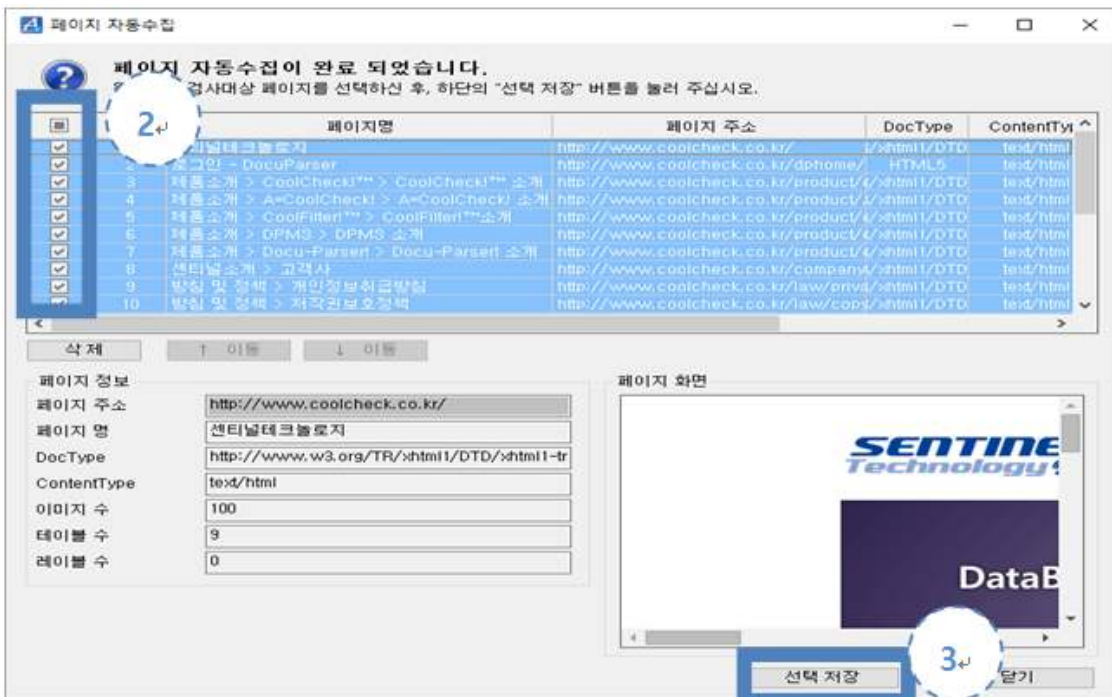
페이지 자동수집

페이지 자동수집이 완료 되었습니다.
검사대상 페이지를 선택하신 후, 하단의 "선택 저장" 버튼을 눌러 주십시오.

2

| | | 페이지명 | 페이지 주소 | DocType | ContentTyp |
|---|---|---|---|---|---|
| ☑ | 1 | 센티널테크놀로지 | http://www.coolcheck.co.kr/ | xhtml1/DTD | text/html |
| ☑ | 2 | 로그인 - DocuParser | http://www.coolcheck.co.kr/dphome/ | HTML5 | text/html |
| ☑ | 3 | 제품소개 > CoolCheck!™ > CoolCheck!™ 소개 | http://www.coolcheck.co.kr/product/ | xhtml1/DTD | text/html |
| ☑ | 4 | 제품소개 > A-CoolCheck! > A-CoolCheck! 소개 | http://www.coolcheck.co.kr/product/ | xhtml1/DTD | text/html |
| ☑ | 5 | 제품소개 > CoolFilter!™ > CoolFilter!™소개 | http://www.coolcheck.co.kr/product/ | xhtml1/DTD | text/html |
| ☑ | 6 | 제품소개 > DPMS > DPMS 소개 | http://www.coolcheck.co.kr/product/ | xhtml1/DTD | text/html |
| ☑ | 7 | 제품소개 > Docu-Parser! > Docu-Parser! 소개 | http://www.coolcheck.co.kr/product/ | xhtml1/DTD | text/html |
| ☑ | 8 | 센티널소개 > 고객사 | http://www.coolcheck.co.kr/company | xhtml1/DTD | text/html |
| ☑ | 9 | 방침 및 정책 > 개인정보취급방침 | http://www.coolcheck.co.kr/law/priv | xhtml1/DTD | text/html |
| ☑ | 10 | 방침 및 정책 > 저작권보호정책 | http://www.coolcheck.co.kr/law/cop | xhtml1/DTD | text/html |

삭제 ↑ 이동 ↓ 이동

페이지 정보
페이지 주소 http://www.coolcheck.co.kr/
페이지 명 센티널테크놀로지
DocType http://www.w3.org/TR/xhtml1/DTD/xhtml1-tr
ContentType text/html
이미지 수 100
테이블 수 9
레이블 수 0

페이지 화면
SENTINE
Technology
DataB

3
선택 저장 닫기